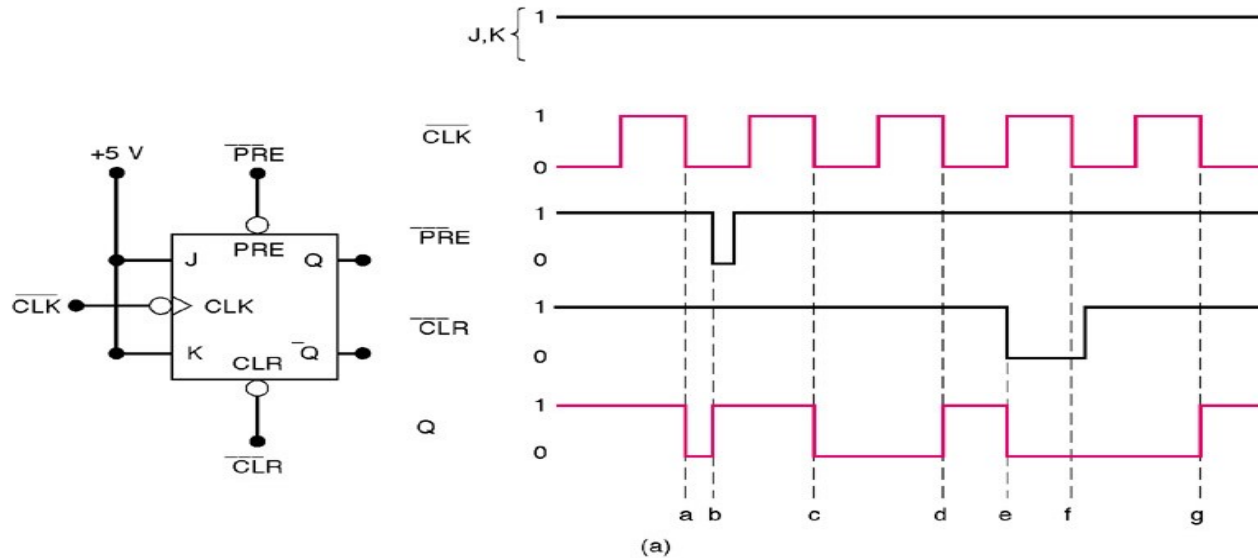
$\overline{PRE}$

+5 V

J

PRE

Q

$\overline{CLK}$

CLK

K

CLR

$\overline{Q}$

$\overline{CLR}$

J,K

1

$\overline{CLK}$

1

0

$\overline{PRE}$

1

0

$\overline{CLR}$

1

0

Q

1

0

a b c d e f g

(a)